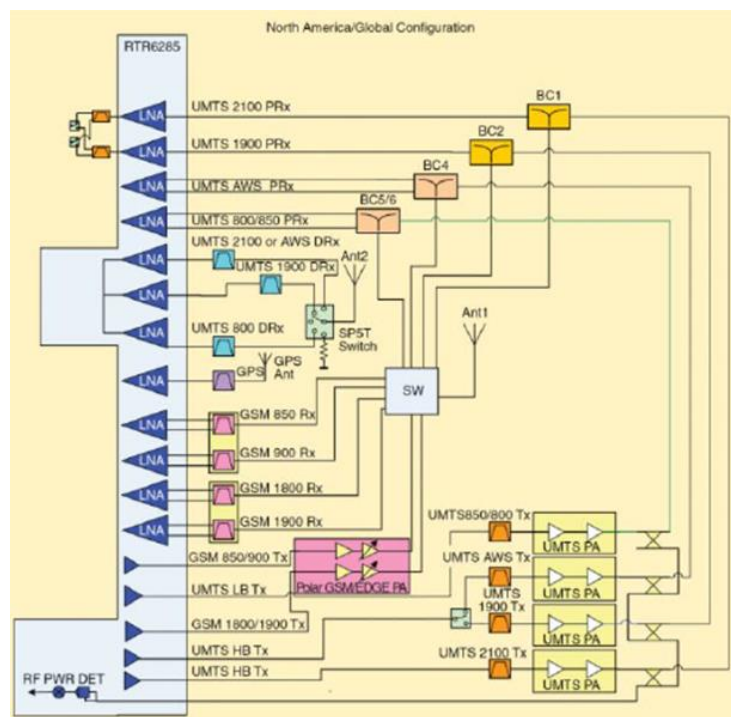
North America/Global Configuration

RTR6285

LNA
LNA
LNA
LNA
LNA
LNA
LNA
LNA
LNA
LNA
LNA
LNA

UMTS 2100 PRx
UMTS 1900 PRx
UMTS AWS PRx
UMTS 800/850 PRx
UMTS 2100 or AWS DRx
UMTS 1900 DRx
UMTS 800 DRx
GPS
GPS Ant
GSM 850 Rx
GSM 900 Rx
GSM 1800 Rx
GSM 1900 Rx
GSM 850/900 Tx
UMTS LB Tx
GSM 1800/1900 Tx
UMTS HB Tx
UMTS HB Tx

BC1
BC2
BC4
BC5/6

Ant2
SP5T Switch
Ant1
SW

Polar GSM/EDGE PA

UMTS850/800 Tx
UMTS AWS Tx
UMTS 1900 Tx
UMTS 2100 Tx

UMTS PA
UMTS PA
UMTS PA
UMTS PA

RF PWR DET